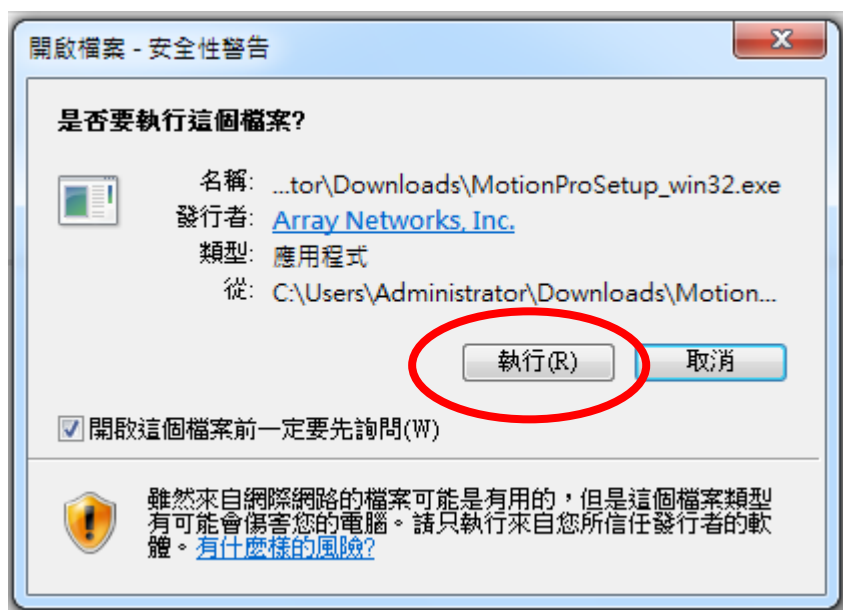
開啟檔案 - 安全性警告

是否要執行這個檔案?

名稱: ...tor\Downloads\MotionProSetup_win32.exe
發行者: Array Networks, Inc.
類型: 應用程式
從: C:\Users\Administrator\Downloads\Motion...

執行(R) 取消

☑ 開啟這個檔案前一定要先詢問(W)

雖然來自網際網路的檔案可能是有用的，但是這個檔案類型有可能會傷害您的電腦。請只執行來自您所信任發行者的軟體。有什麼樣的風險?